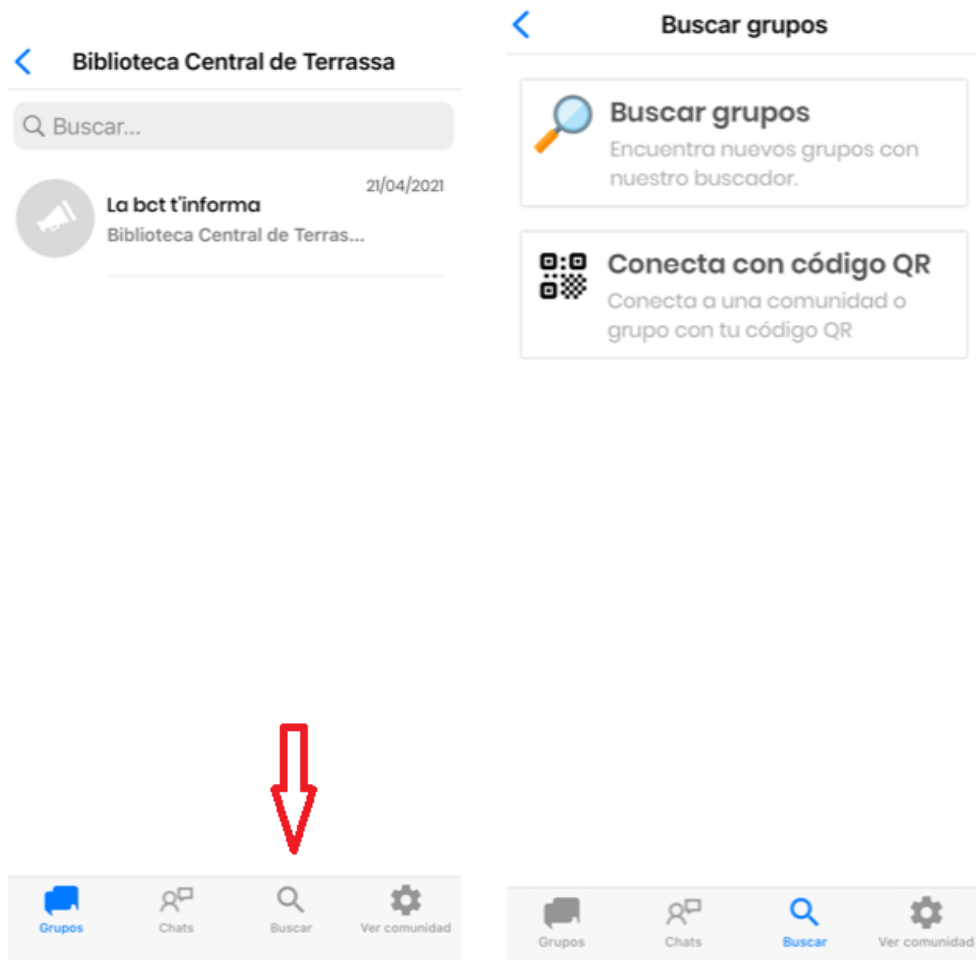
Biblioteca Central de Terrassa

Buscar...

La bct t'informa
21/04/2021
Biblioteca Central de Terras...

Grupos
Chats
Buscar
Ver comunidad

Buscar grupos

Buscar grupos
Encuentra nuevos grupos con nuestro buscador.

Conecta con código QR
Conecta a una comunidad o grupo con tu código QR

Grupos
Chats
Buscar
Ver comunidad